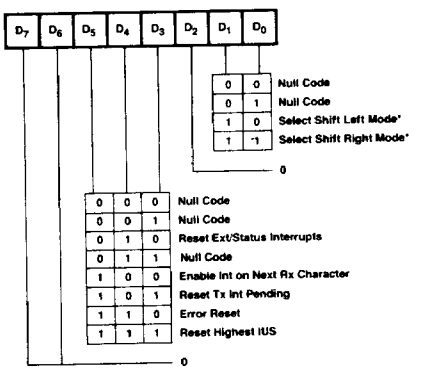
$D_7$ $D_6$ $D_5$ $D_4$ $D_3$ $D_2$ $D_1$ $D_0$

| | | |
|---|---|---|
| 0 | 0 | Null Code |
| 0 | 1 | Null Code |
| 1 | 0 | Select Shift Left Mode* |
| 1 | 1 | Select Shift Right Mode* |

0

| | | | |
|---|---|---|---|
| 0 | 0 | 0 | Null Code |
| 0 | 0 | 1 | Null Code |
| 0 | 1 | 0 | Reset Ext/Status Interrupts |
| 0 | 1 | 1 | Null Code |
| 1 | 0 | 0 | Enable Int on Next Rx Character |
| 1 | 0 | 1 | Reset Tx Int Pending |
| 1 | 1 | 0 | Error Reset |
| 1 | 1 | 1 | Reset Highest IUS |

0